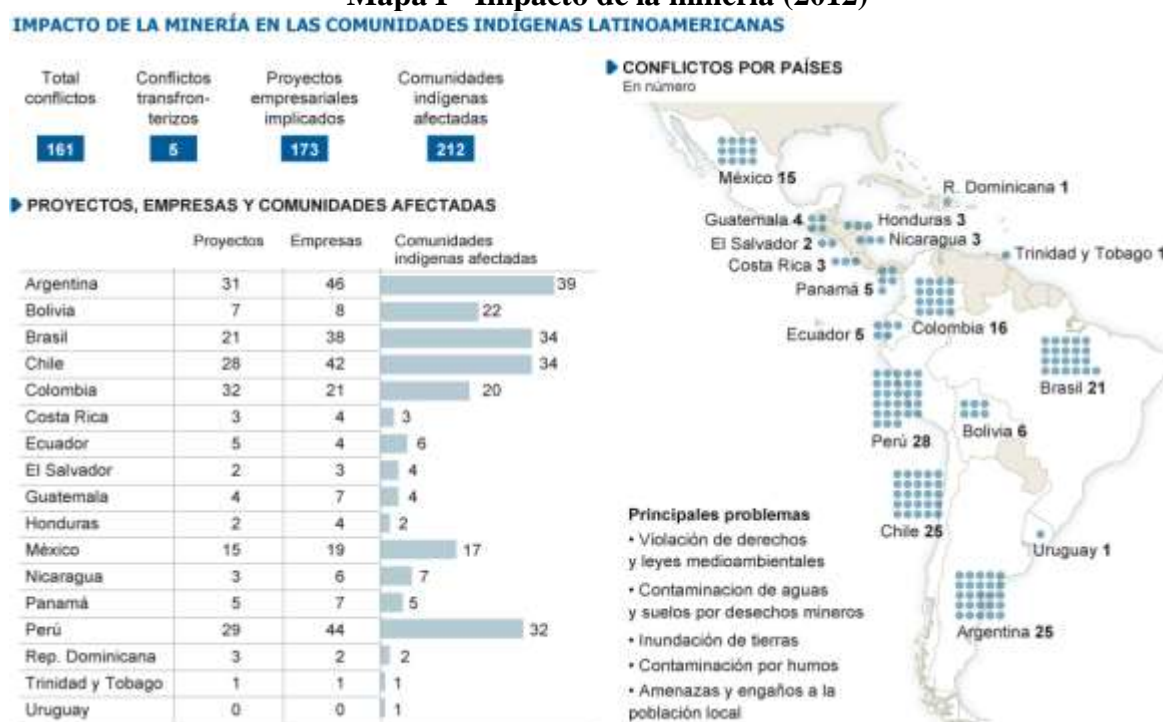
Mapa I - Impacto de la minería (2012)

IMPACTO DE LA MINERÍA EN LAS COMUNIDADES INDÍGENAS LATINOAMERICANAS

| Total conflictos | Conflictos transfronterizos | Proyectos empresariales implicados | Comunidades indígenas afectadas |
|---|---|---|---|
| 161 | 5 | 173 | 212 |

PROYECTOS, EMPRESAS Y COMUNIDADES AFECTADAS

| | Proyectos | Empresas | Comunidades indígenas afectadas |
|---|---|---|---|
| Argentina | 31 | 46 | 39 |
| Bolivia | 7 | 8 | 22 |
| Brasil | 21 | 38 | 34 |
| Chile | 28 | 42 | 34 |
| Colombia | 32 | 21 | 20 |
| Costa Rica | 3 | 4 | 3 |
| Ecuador | 5 | 4 | 6 |
| El Salvador | 2 | 3 | 4 |
| Guatemala | 4 | 7 | 4 |
| Honduras | 2 | 4 | 2 |
| México | 15 | 19 | 17 |
| Nicaragua | 3 | 6 | 7 |
| Panamá | 5 | 7 | 5 |
| Perú | 29 | 44 | 32 |
| Rep. Dominicana | 3 | 2 | 2 |
| Trinidad y Tobago | 1 | 1 | 1 |
| Uruguay | 0 | 0 | 1 |

CONFLICTOS POR PAÍSES
En número

México 15
R. Dominicana 1
Guatemala 4
Honduras 3
El Salvador 2
Nicaragua 3
Trinidad y Tobago 1
Costa Rica 3
Panamá 5
Ecuador 5
Colombia 16
Brasil 21
Perú 28
Bolivia 6
Chile 25
Uruguay 1
Argentina 25

Principales problemas
• Violación de derechos y leyes medioambientales
• Contaminacion de aguas y suelos por desechos mineros
• Inundación de tierras
• Contaminación por humos
• Amenazas y engaños a la población local